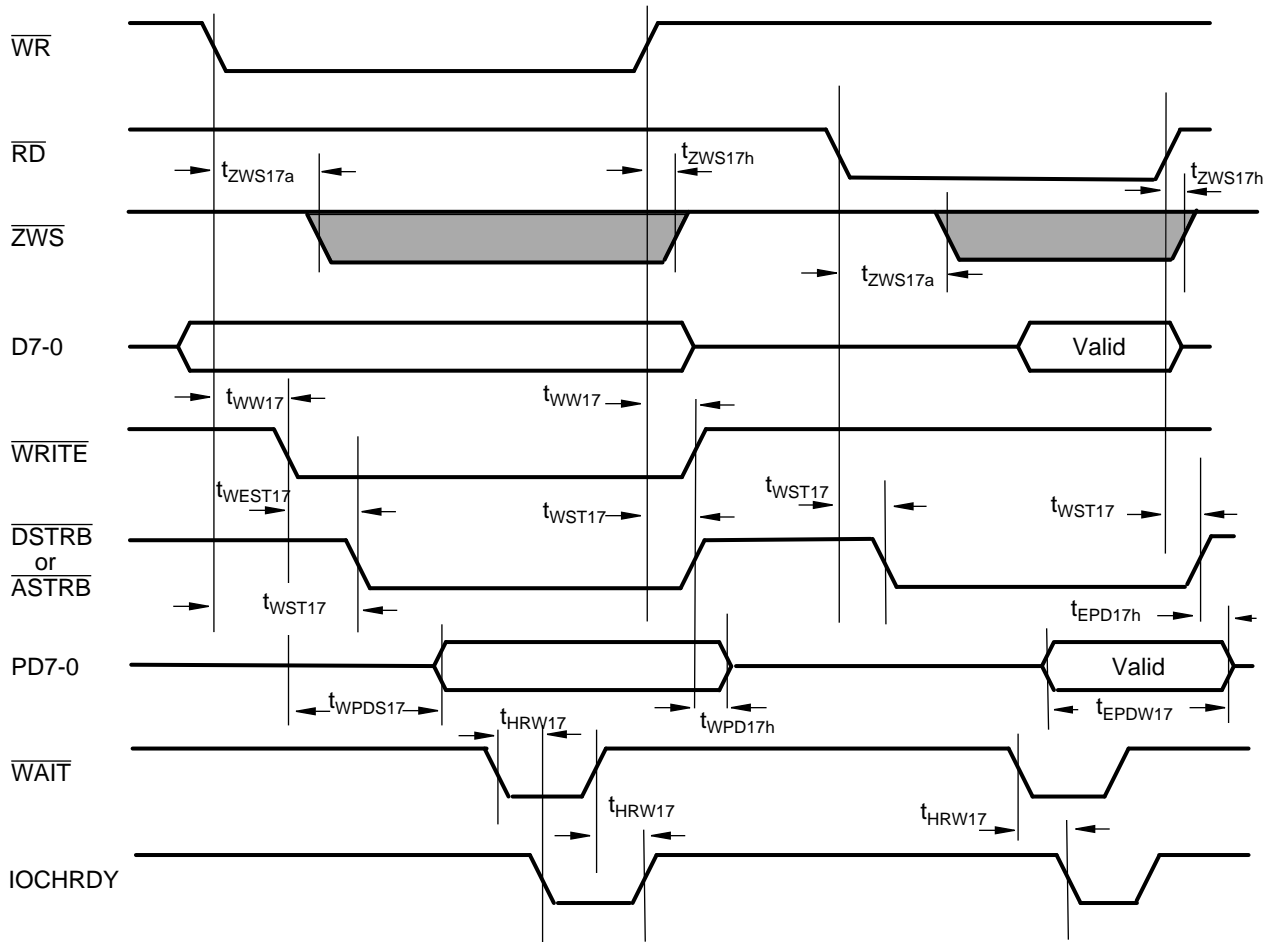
$\overline{WR}$

$\overline{RD}$

$t_{ZWS17a}$

$t_{ZWS17h}$

$t_{ZWS17h}$

$\overline{ZWS}$

$t_{ZWS17a}$

D7-0

Valid

$t_{WW17}$

$t_{WW17}$

$\overline{WRITE}$

$t_{WEST17}$

$t_{WST17}$

$t_{WST17}$

$t_{WST17}$

$\overline{DSTRB}$
or
$\overline{ASTRB}$

$t_{WST17}$

$t_{EPD17h}$

PD7-0

Valid

$t_{WPDS17}$

$t_{HRW17}$

$t_{WPD17h}$

$t_{EPDW17}$

$\overline{WAIT}$

$t_{HRW17}$

$t_{HRW17}$

IOCHRDY